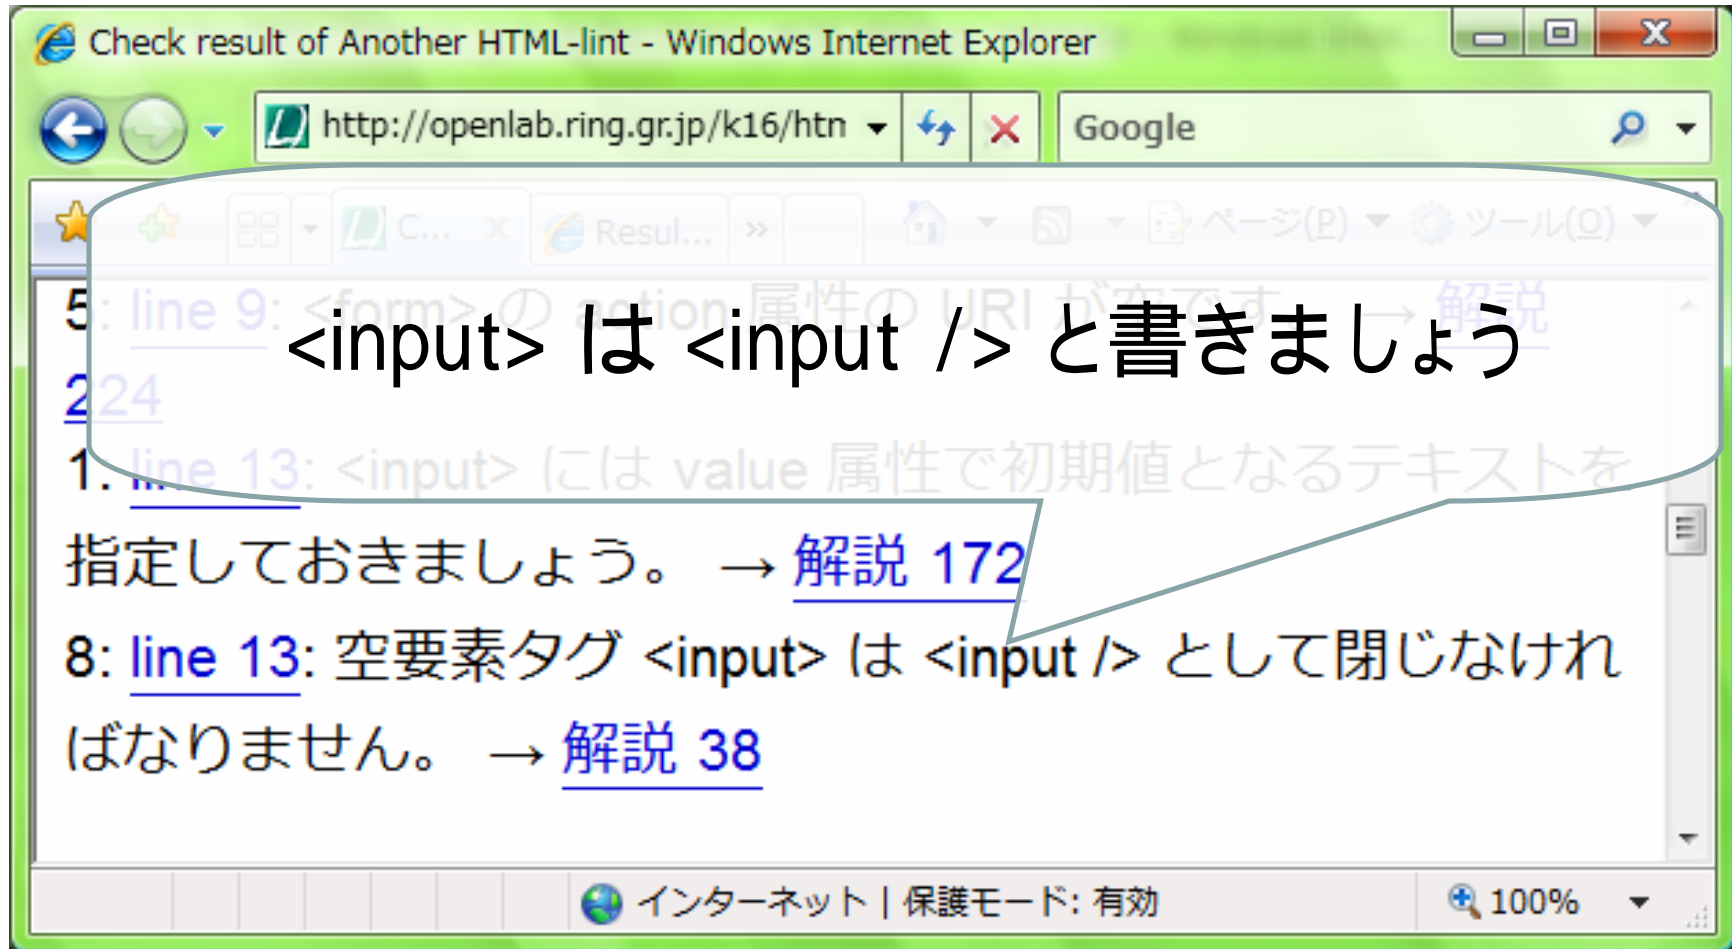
Check result of Another HTML-lint - Windows Internet Explorer

http://openlab.ring.gr.jp/k16/htn

Google

C... Resul... ページ(P) ツール(O)

<input> は <input /> と書きましょう

5: line 9: <form> の action 属性の URI が空です。→ 解説 224

1: line 13: <input> には value 属性で初期値となるテキストを指定しておきましょう。 → 解説 172

8: line 13: 空要素タグ <input> は <input /> として閉じなければなりません。 → 解説 38

インターネット | 保護モード: 有効

100%